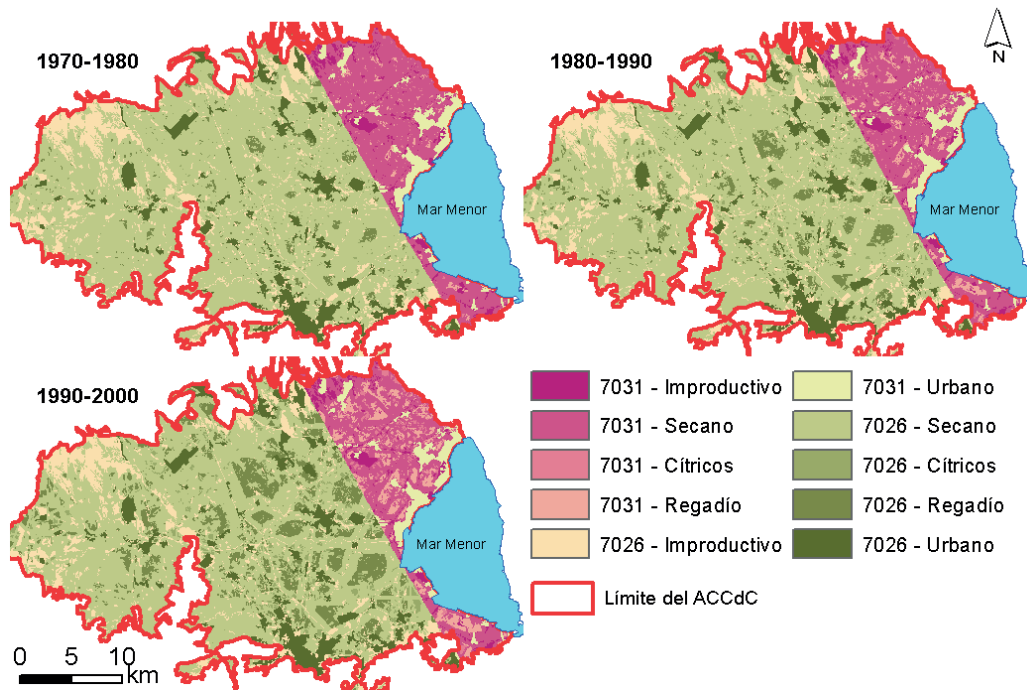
1970-1980

Mar Menor

1980-1990

N

Mar Menor

1990-2000

Mar Menor

7031 - Improductivo
7031 - Secano
7031 - Cítricos
7031 - Regadío
7026 - Improductivo

7031 - Urbano
7026 - Secano
7026 - Cítricos
7026 - Regadío
7026 - Urbano

Límite del ACCdC

0 5 10 km